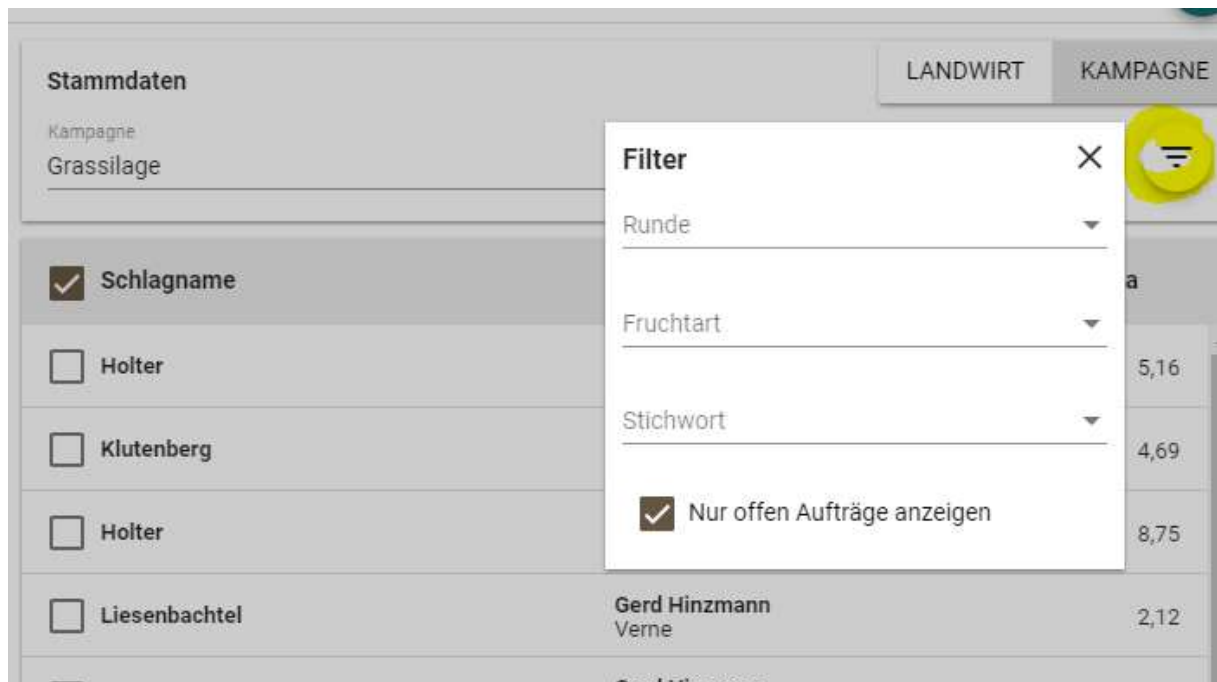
Stammdaten

LANDWIRT KAMPAGNE

Kampagne
Grassilage

Filter ×

Runde

Fruchtart

Stichwort

Nur offen Aufträge anzeigen

Schlagname a

Holter 5,16

Klutenberg 4,69

Holter 8,75

Liesenbachtel
Gerd Hinzmann
Verne
2,12

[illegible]